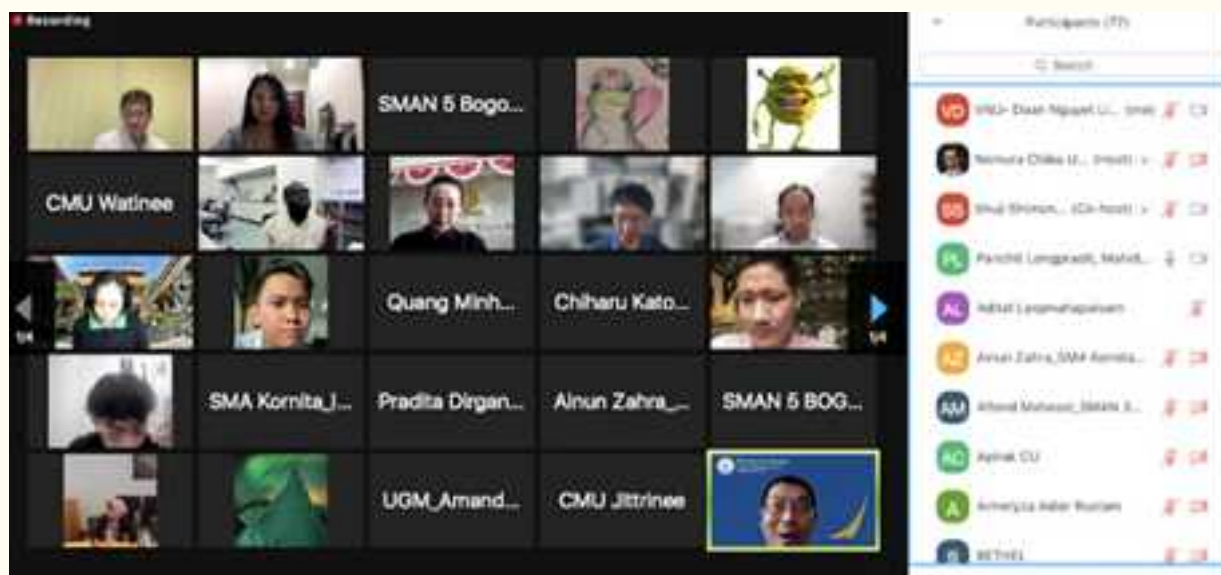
Recording

SMAN 5 Bogo...

CMU Watinee

Quang Minh...

Chiharu Kato...

SMA Kornita_I...

Pradita Dirgan...

Ainun Zahra_...

SMAN 5 BOG...

UGM_Amand...

CMU Jittrinee

1/4

1/4

Participants (77)

Search

VD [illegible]

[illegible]

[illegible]

PL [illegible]

AL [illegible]

AZ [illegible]

AM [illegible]

AC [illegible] CU

A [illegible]

B BETHEL